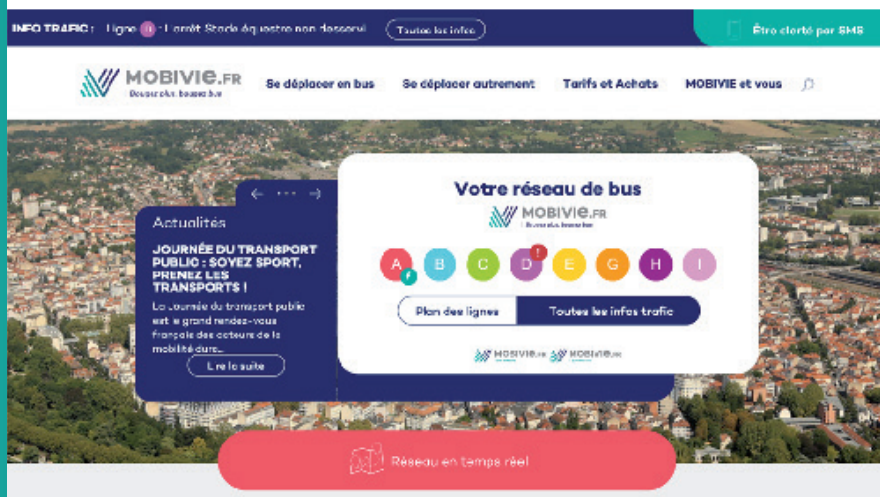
INFO TRAFIC : Ligne I : L'arrêt Stade équestre non desservi Toutes les infos

Être alerté par SMS

MOBIVIE.FR
Bougez plus, bougez bus

Se déplacer en bus Se déplacer autrement Tarifs et Achats MOBIVIE et vous

Actualités

JOURNÉE DU TRANSPORT PUBLIC : SOYEZ SPORT, PRENEZ LES TRANSPORTS !

La Journée du transport public est le grand rendez-vous français des acteurs de la mobilité dura...

Lire la suite

Votre réseau de bus

MOBIVIE.FR
Bougez plus, bougez bus

A F B C D E G H I

Plan des lignes Toutes les infos trafic

MOBIVIE.FR MOBIVIE.FR

Réseau en temps réel